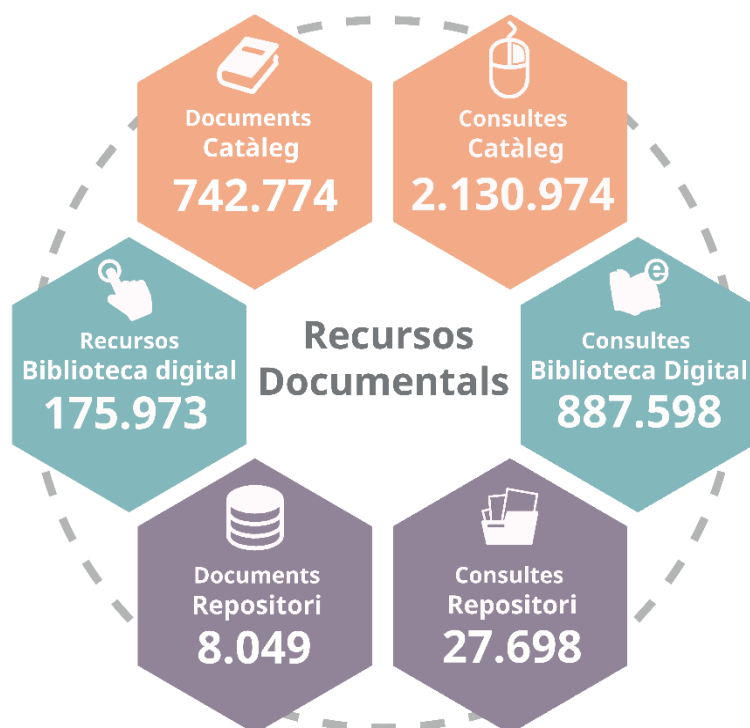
Documents Catàleg
742.774

Consultes Catàleg
2.130.974

Recursos Biblioteca digital
175.973

Recursos Documentals

Consultes Biblioteca Digital
887.598

Documents Repositori
8.049

Consultes Repositori
27.698